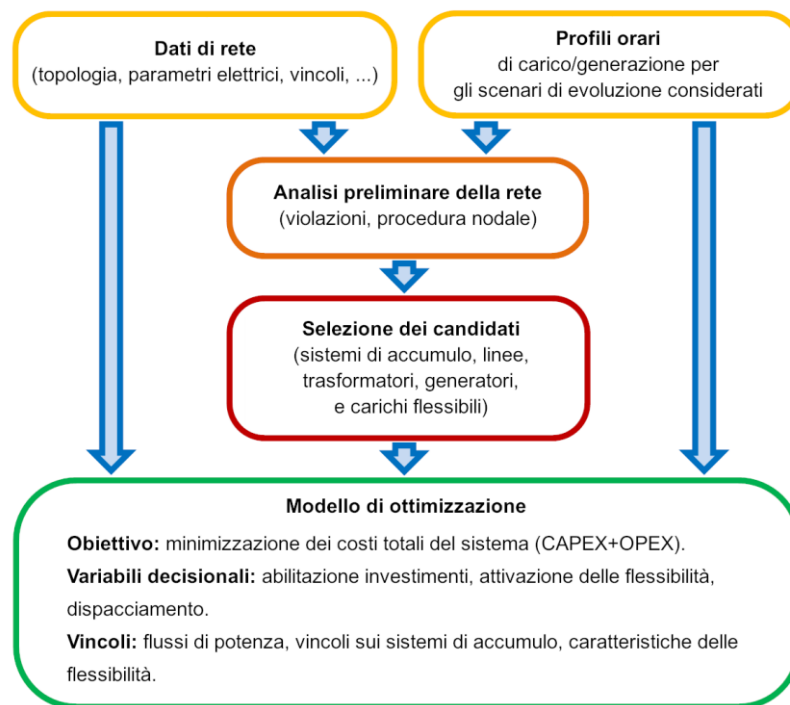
Dati di rete
(topologia, parametri elettrici, vincoli, ...)

Profili orari
di carico/generazione per gli scenari di evoluzione considerati

Analisi preliminare della rete
(violazioni, procedura nodale)

Selezione dei candidati
(sistemi di accumulo, linee, trasformatori, generatori, e carichi flessibili)

Modello di ottimizzazione

Obiettivo: minimizzazione dei costi totali del sistema (CAPEX+OPEX).

Variabili decisionali: abilitazione investimenti, attivazione delle flessibilità, dispacciamento.

Vincoli: flussi di potenza, vincoli sui sistemi di accumulo, caratteristiche delle flessibilità.